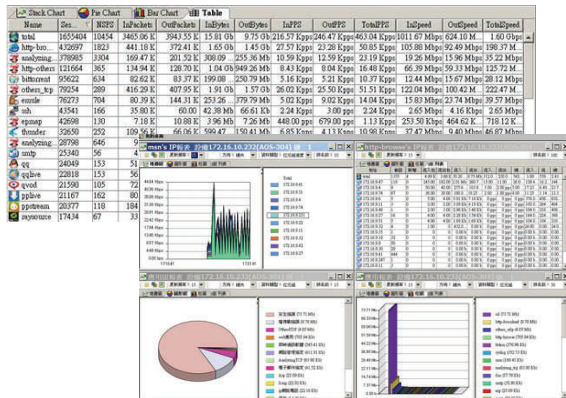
Stack Chart | Pie Chart | Bar Chart | Table

| Name | Ses... | NSPS | InPackets | OutPackets | InBytes | OutBytes | InPPS | OutPPS | TotalPPS | InSpeed | OutSpeed | TotalSpeed |
|---|---|---|---|---|---|---|---|---|---|---|---|---|
| total | 1655404 | 10454 | 3465.06 K | 3943.55 K | 15.81 Gb | 9.75 Gb | 216.57 Kpps | 246.47 Kpps | 463.04 Kpps | 1011.67 Mbps | 624.10 M... | 1.60 Gbps |
| http-bro... | 432697 | 1823 | 441.18 K | 372.41 K | 1.65 Gb | 1.45 Gb | 27.57 Kpps | 23.28 Kpps | 50.85 Kpps | 105.88 Mbps | 92.49 Mbps | 198.37 M... |
| analyzing... | 378985 | 3304 | 169.47 K | 201.52 K | 308.09 ... | 255.36 Mb | 10.59 Kpps | 12.59 Kpps | 23.19 Kpps | 19.26 Mbps | 15.96 Mbps | 35.22 Mbps |
| http-others | 121664 | 365 | 134.94 K | 128.70 K | 1.04 Gb | 949.26 Mb | 8.43 Kpps | 8.04 Kpps | 16.48 Kpps | 66.39 Mbps | 59.33 Mbps | 125.72 M... |
| bittorrent | 95622 | 634 | 82.62 K | 83.37 K | 199.08 ... | 250.79 Mb | 5.16 Kpps | 5.21 Kpps | 10.37 Kpps | 12.44 Mbps | 15.67 Mbps | 28.12 Mbps |
| others_tcp | 79254 | 289 | 416.29 K | 407.95 K | 1.91 Gb | 1.57 Gb | 26.02 Kpps | 25.50 Kpps | 51.51 Kpps | 122.04 Mbps | 100.42 M... | 222.47 M... |
| emule | 76273 | 704 | 80.39 K | 144.31 K | 253.26 ... | 379.79 Mb | 5.02 Kpps | 9.02 Kpps | 14.04 Kpps | 15.83 Mbps | 23.74 Mbps | 39.57 Mbps |
| ssh | 43541 | 166 | 35.80 K | 60.00 | 42.38 Mb | 66.61 Kb | 2.24 Kpps | 3.00 pps | 2.24 Kpps | 2.65 Mbps | 4.16 Kbps | 2.65 Mbps |
| epmap | 42698 | 130 | 7.18 K | 10.88 K | 3.96 Mb | 7.26 Mb | 448.00 pps | 679.00 pps | 1.13 Kpps | 253.50 Kbps | 464.62 K... | 718.12 K... |
| thunder | 32650 | 252 | 109.56 K | 66.06 K | 599.47 ... | 150.41 Mb | 6.85 Kpps | 4.13 Kpps | 10.98 Kpps | 37.47 Mbps | 9.40 Mbps | 46.87 Mbps |
| analyzing... | 28798 | 646 | 9 | | | | | | | | | |
| smtp | 25340 | 56 | 4 | | | | | | | | | |
| qq | 24049 | 153 | 51 | | | | | | | | | |
| qqlive | 22818 | 153 | 56 | | | | | | | | | |
| qvod | 21590 | 105 | 72 | | | | | | | | | |
| pplive | 21167 | 162 | 80 | | | | | | | | | |
| ppstream | 20377 | 118 | 184 | | | | | | | | | |
| zaysource | 17434 | 67 | 33 | | | | | | | | | |

msn's IP分析 於檔172.16.10.232(AOS-304)

http-browse's IP分析

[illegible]IP分析 於檔172.16.10.232(AOS-304)

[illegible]IP分析 於檔172.16.10.232(AOS-304)